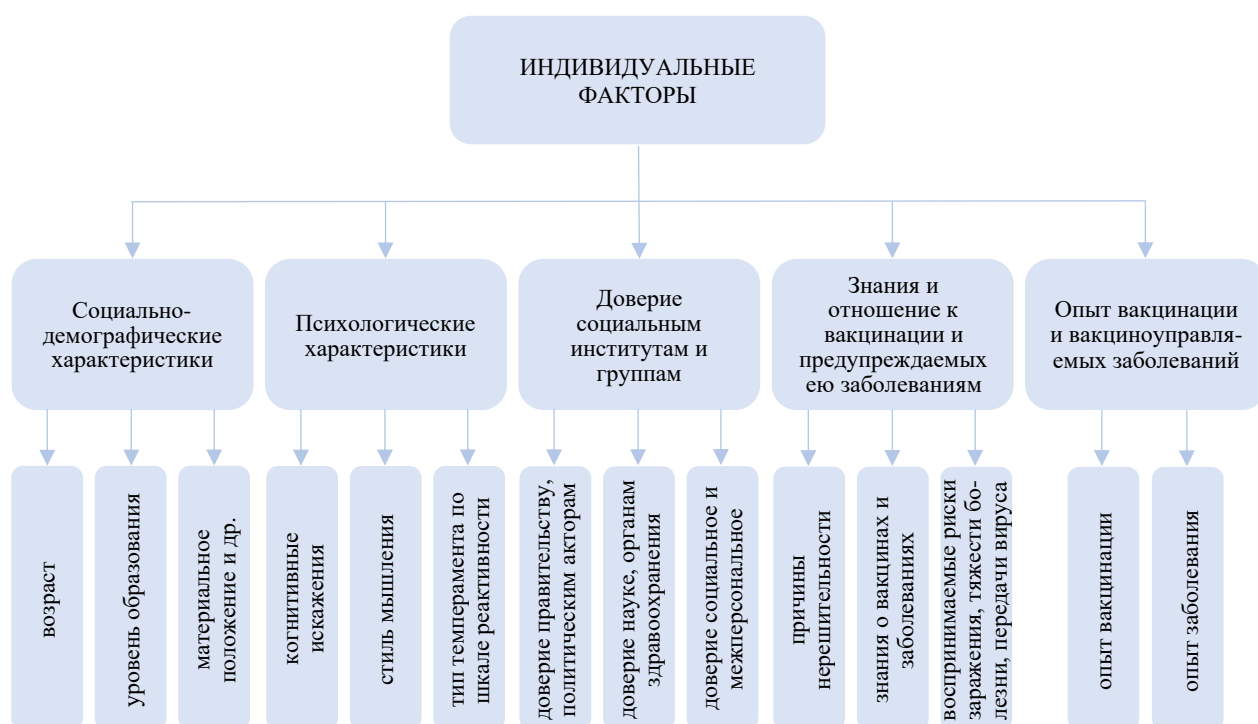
ИНДИВИДУАЛЬНЫЕ ФАКТОРЫ

Социально-демографические характеристики

Психологические характеристики

Доверие социальным институтам и группам

Знания и отношение к вакцинации и предупреждаемых ею заболеваниям

Опыт вакцинации и вакциноуправляемых заболеваний

возраст

уровень образования

материальное положение и др.

когнитивные искажения

стиль мышления

тип темперамента по шкале реактивности

доверие правительству, политическим акторам

доверие науке, органам здравоохранения

доверие социальное и межперсональное

причины нерешительности

знания о вакцинах и заболеваниях

воспринимаемые риски заражения, тяжести болезни, передачи вируса

опыт вакцинации

опыт заболевания